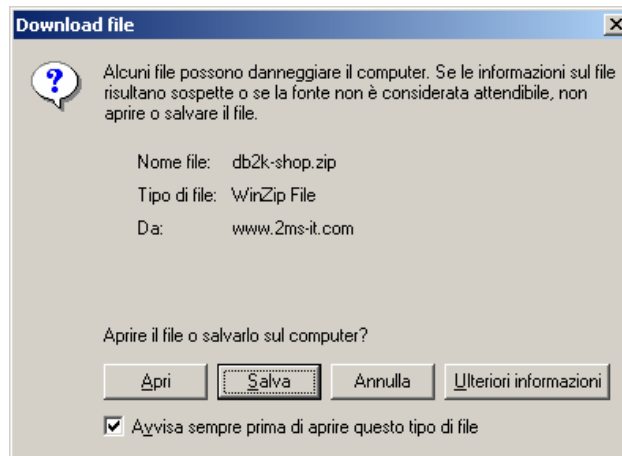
Download file

Alcuni file possono danneggiare il computer. Se le informazioni sul file risultano sospette o se la fonte non è considerata attendibile, non aprire o salvare il file.

Nome file: db2k-shop.zip
Tipo di file: WinZip File
Da: www.2ms-it.com

Aprire il file o salvarlo sul computer?

Apri
Salva
Annulla
Ulteriori informazioni

Avvisa sempre prima di aprire questo tipo di file